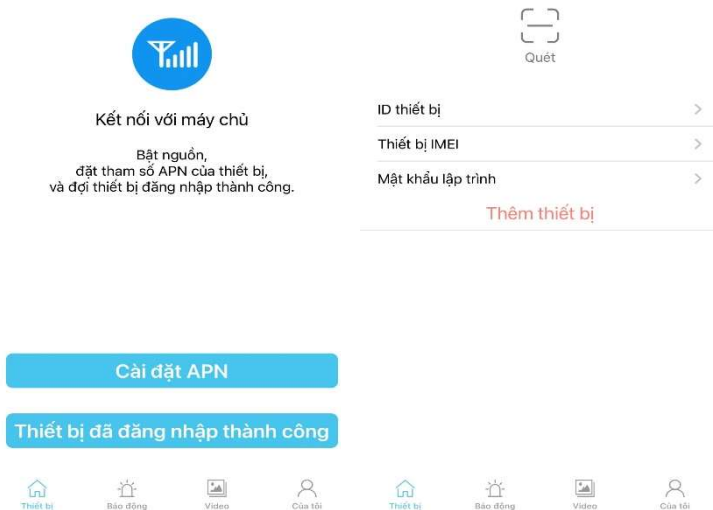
Kết nối với máy chủ

Bật nguồn,
đặt tham số APN của thiết bị,
và đợi thiết bị đăng nhập thành công.

Cài đặt APN

Thiết bị đã đăng nhập thành công

Thiết bị Báo động Video Của tôi

Quét

ID thiết bị >

Thiết bị IMEI >

Mật khẩu lập trình >

Thêm thiết bị

Thiết bị Báo động Video Của tôi